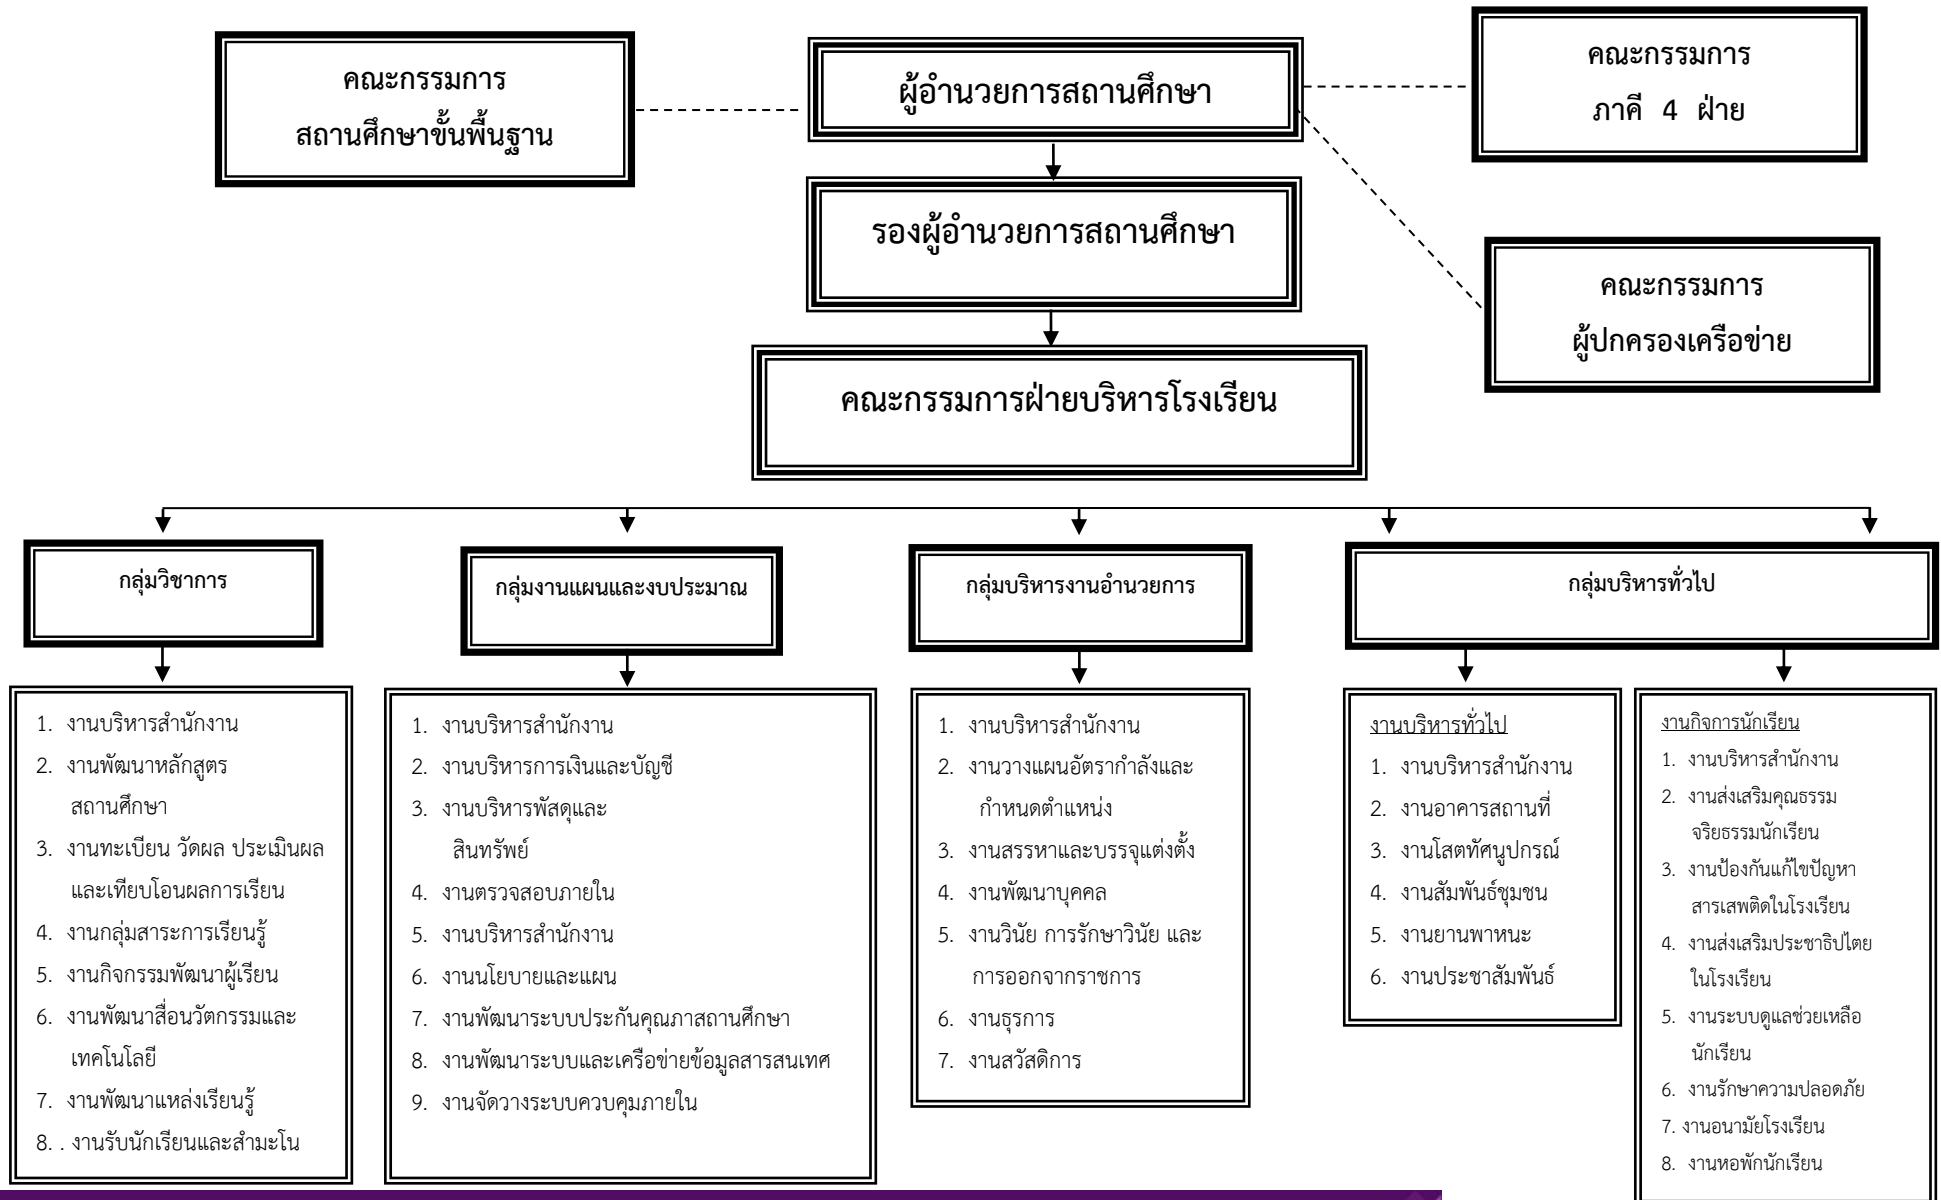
คณะกรรมการ
สถานศึกษาขั้นพื้นฐาน

ผู้อำนวยการสถานศึกษา

คณะกรรมการ
ภาคี 4 ฝ่าย

รองผู้อำนวยการสถานศึกษา

คณะกรรมการ
ผู้ปกครองเครือข่าย

คณะกรรมการฝ่ายบริหารโรงเรียน

กลุ่มวิชาการ

กลุ่มงานแผนและงบประมาณ

กลุ่มบริหารงานอำนวยการ

กลุ่มบริหารทั่วไป

1. งานบริหารสำนักงาน
2. งานพัฒนาหลักสูตร สถานศึกษา
3. งานทะเบียน วัดผล ประเมินผล และเทียบโอนผลการเรียน
4. งานกลุ่มสาระการเรียนรู้
5. งานกิจกรรมพัฒนาผู้เรียน
6. งานพัฒนาสื่อนวัตกรรมและ เทคโนโลยี
7. งานพัฒนาแหล่งเรียนรู้
8. . งานรับนักเรียนและสำมะโน

1. งานบริหารสำนักงาน
2. งานบริหารการเงินและบัญชี
3. งานบริหารพัสดุและ สินทรัพย์
4. งานตรวจสอบภายใน
5. งานบริหารสำนักงาน
6. งานนโยบายและแผน
7. งานพัฒนาระบบประกันคุณภาสถานศึกษา
8. งานพัฒนาระบบและเครือข่ายข้อมูลสารสนเทศ
9. งานจัดวางระบบควบคุมภายใน

1. งานบริหารสำนักงาน
2. งานวางแผนอัตรากำลังและ กำหนดตำแหน่ง
3. งานสรรหาและบรรจุแต่งตั้ง
4. งานพัฒนาบุคคล
5. งานวินัย การรักษาวินัย และ การออกจากราชการ
6. งานธุรการ
7. งานสวัสดิการ

งานบริหารทั่วไป
1. งานบริหารสำนักงาน
2. งานอาคารสถานที่
3. งานโสตทัศนูปกรณ์
4. งานสัมพันธ์ชุมชน
5. งานยานพาหนะ
6. งานประชาสัมพันธ์

งานกิจการนักเรียน
1. งานบริหารสำนักงาน
2. งานส่งเสริมคุณธรรม จริยธรรมนักเรียน
3. งานป้องกันแก้ไขปัญหา สารเสพติดในโรงเรียน
4. งานส่งเสริมประชาธิปไตย ในโรงเรียน
5. งานระบบดูแลช่วยเหลือ นักเรียน
6. งานรักษาความปลอดภัย
7. งานอนามัยโรงเรียน
8. งานหอพักนักเรียน